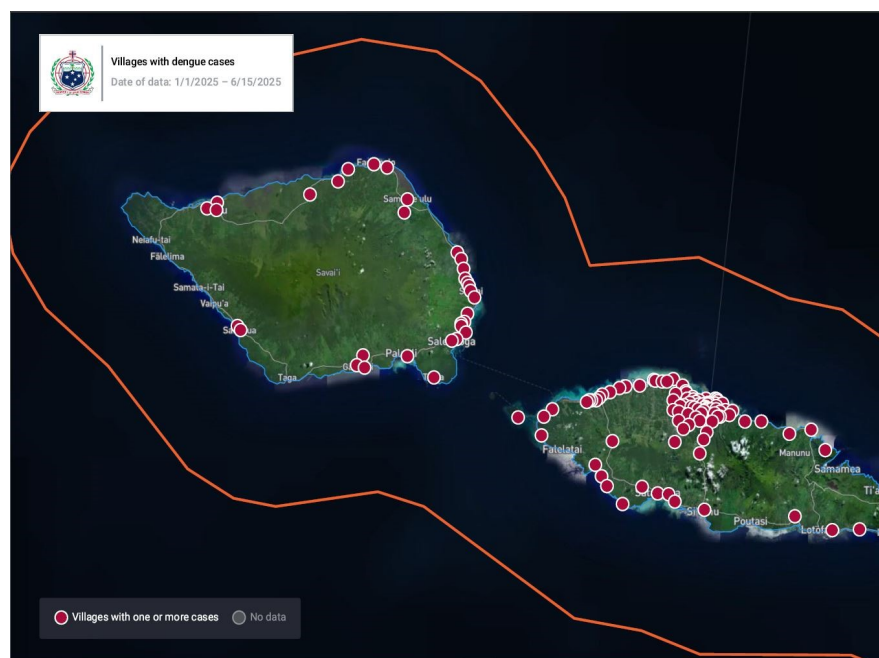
Villages with dengue cases
Date of data: 1/1/2025 – 6/15/2025

Fa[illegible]
Sa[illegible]ulu
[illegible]u
Neiafu-tai
Fālelima
Savai'i
Samata-i-Tai
Vaipu'a
Sa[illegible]ua
Sal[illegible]
Salel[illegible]ga
Pal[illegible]
G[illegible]
Taga
Falelatai
Manunu
Samamea
Ti'a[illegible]
Si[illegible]
Poutasi
Lotof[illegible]

Villages with one or more cases
No data